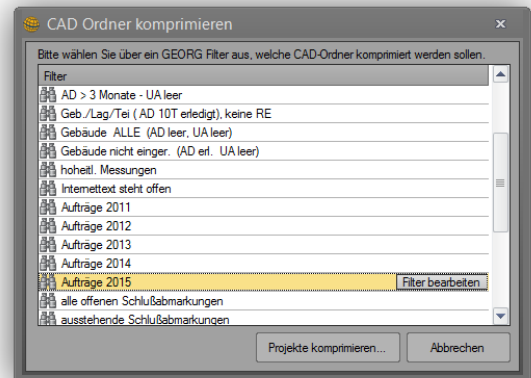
CAD Ordner komprimieren

Bitte wählen Sie über ein GEORG Filter aus, welche CAD-Ordner komprimiert werden sollen.

Filter
AD > 3 Monate - UA leer
Geb./Lag/Tei ( AD 10T erledigt), keine RE
Gebäude ALLE (AD leer, UA leer)
Gebäude nicht einger. (AD erl. UA leer)
hoheitl. Messungen
Internettext steht offen
Aufträge 2011
Aufträge 2012
Aufträge 2013
Aufträge 2014
Aufträge 2015
Filter bearbeiten
alle offenen Schlußabmarkungen
ausstehende Schlußabmarkungen

Projekte komprimieren...
Abbrechen